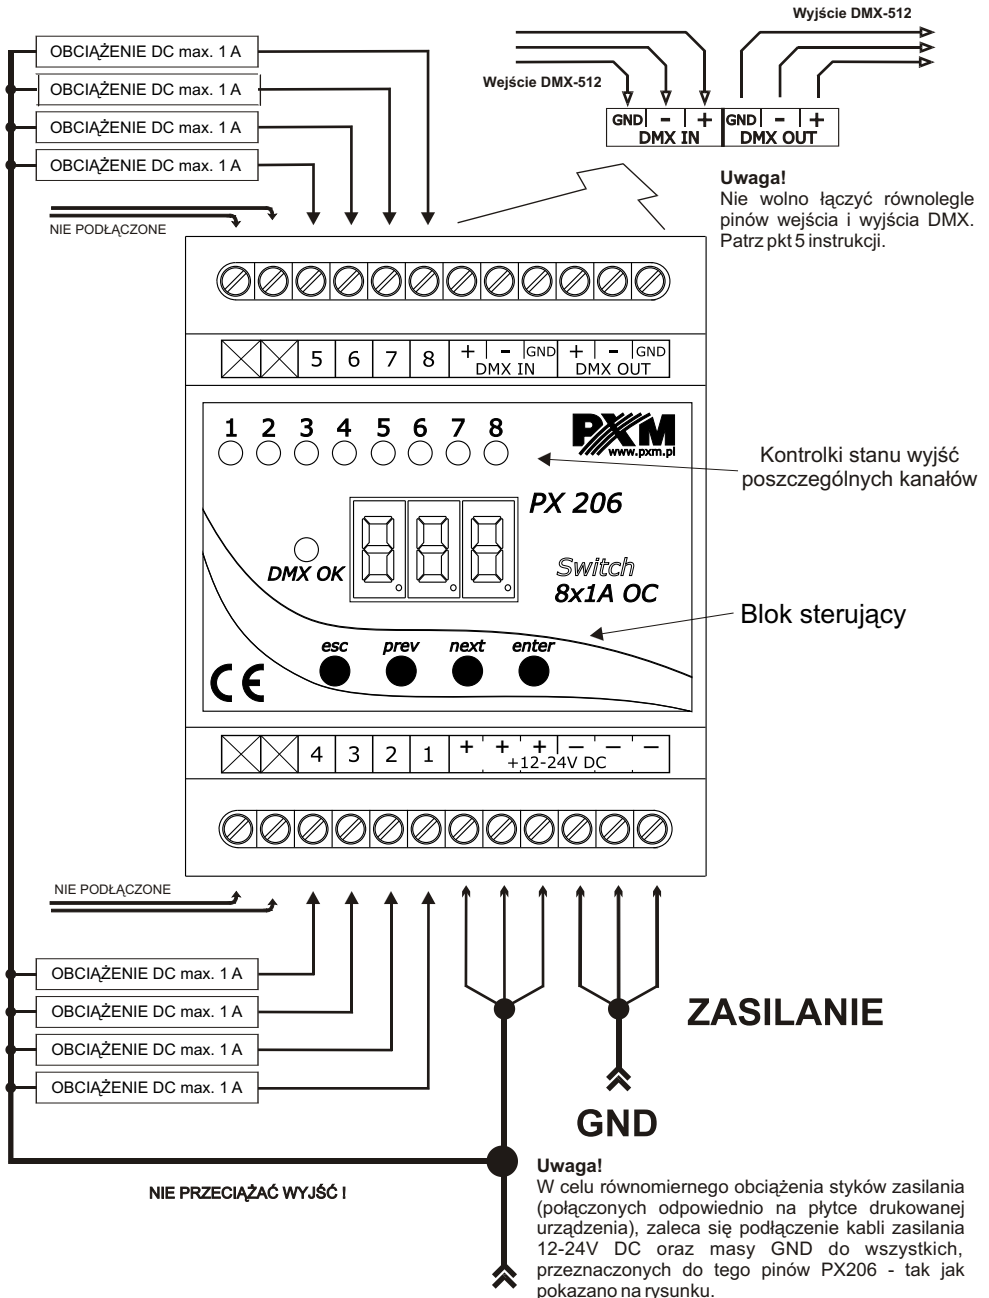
Wyjście DMX-512

Wejście DMX-512

GND - + GND - +
DMX IN DMX OUT

Uwaga!
Nie wolno łączyć równolegle pinów wejścia i wyjścia DMX. Patrz pkt 5 instrukcji.

OBCIĄŻENIE DC max. 1 A
OBCIĄŻENIE DC max. 1 A
OBCIĄŻENIE DC max. 1 A
OBCIĄŻENIE DC max. 1 A

NIE PODŁĄCZONE

5 6 7 8 + - GND + - GND
DMX IN DMX OUT

1 2 3 4 5 6 7 8

PXM
www.pxm.pl

Kontrolki stanu wyjść poszczególnych kanałów

PX 206

DMX OK

Switch
8x1A OC

Blok sterujący

esc prev next enter

CE

4 3 2 1 + + + − − −
+12-24V DC

NIE PODŁĄCZONE

OBCIĄŻENIE DC max. 1 A
OBCIĄŻENIE DC max. 1 A
OBCIĄŻENIE DC max. 1 A
OBCIĄŻENIE DC max. 1 A

ZASILANIE

GND

NIE PRZECIĄŻAĆ WYJŚĆ !

Uwaga!
W celu równomiernego obciążenia styków zasilania (połączonych odpowiednio na płytce drukowanej urządzenia), zaleca się podłączenie kabli zasilania 12-24V DC oraz masy GND do wszystkich, przeznaczonych do tego pinów PX206 - tak jak pokazano na rysunku.